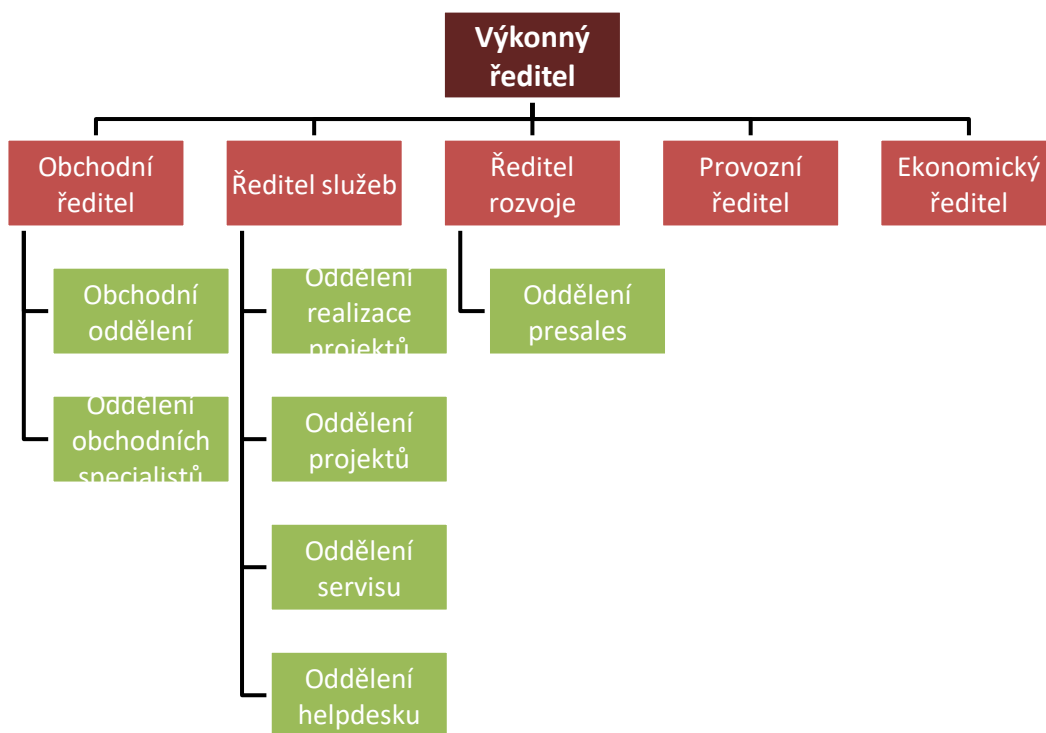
Výkonný ředitel

Obchodní ředitel

Ředitel služeb

Ředitel rozvoje

Provozní ředitel

Ekonomický ředitel

Obchodní oddělení

Oddělení obchodních specialistů

Oddělení realizace projektů

Oddělení projektů

Oddělení servisu

Oddělení helpdesku

Oddělení presales